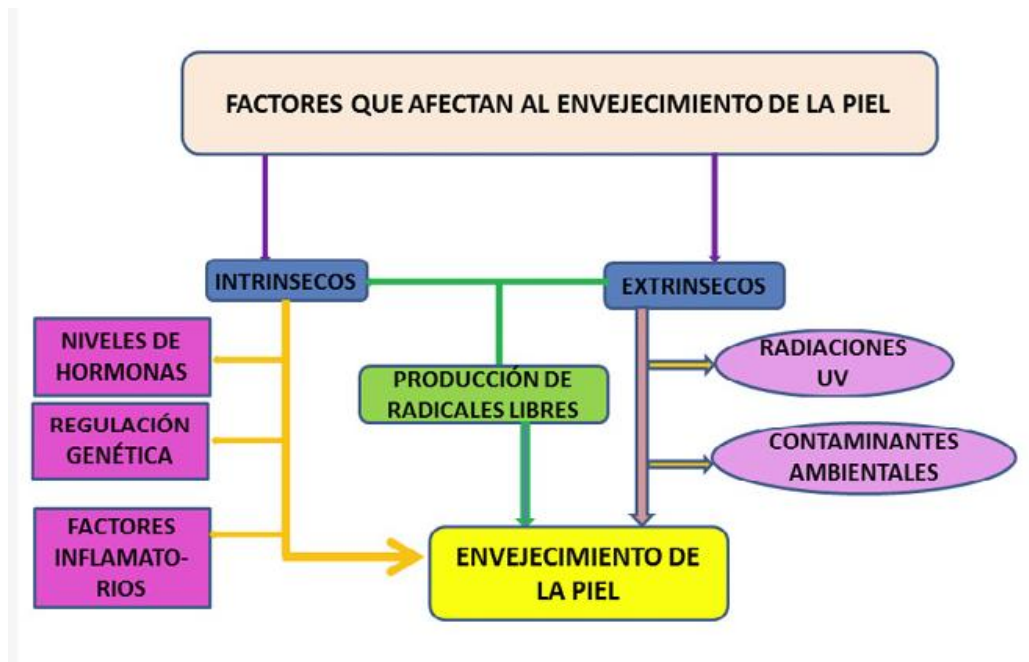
FACTORES QUE AFECTAN AL ENVEJECIMIENTO DE LA PIEL

INTRINSECOS

EXTRINSECOS

NIVELES DE HORMONAS

REGULACIÓN GENÉTICA

FACTORES INFLAMATO-RIOS

PRODUCCIÓN DE RADICALES LIBRES

RADIACIONES UV

CONTAMINANTES AMBIENTALES

ENVEJECIMIENTO DE LA PIEL